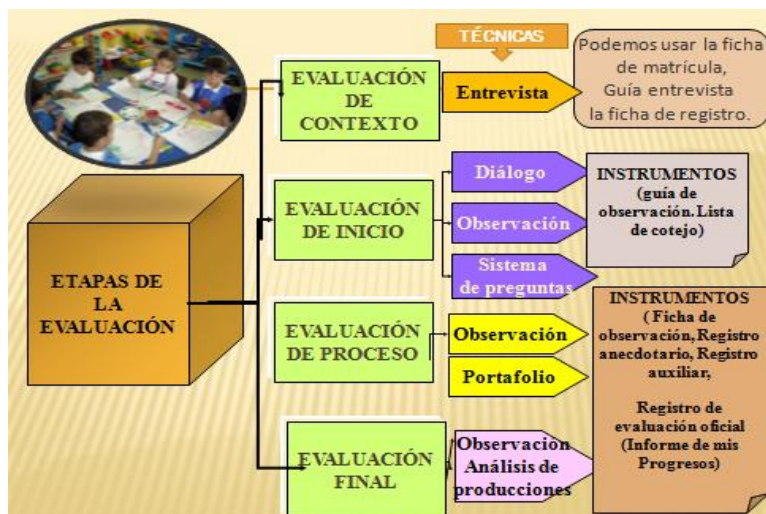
ETAPAS DE LA EVALUACIÓN

TÉCNICAS

EVALUACIÓN DE CONTEXTO

Entrevista

Podemos usar la ficha de matrícula, Guía entrevista la ficha de registro.

EVALUACIÓN DE INICIO

Diálogo

Observación

Sistema de preguntas

INSTRUMENTOS (guía de observación. Lista de cotejo)

EVALUACIÓN DE PROCESO

Observación

Portafolio

INSTRUMENTOS ( Ficha de observación, Registro anecdotario, Registro auxiliar,

Registro de evaluación oficial (Informe de mis Progresos)

EVALUACIÓN FINAL

Observacion Análisis de producciones